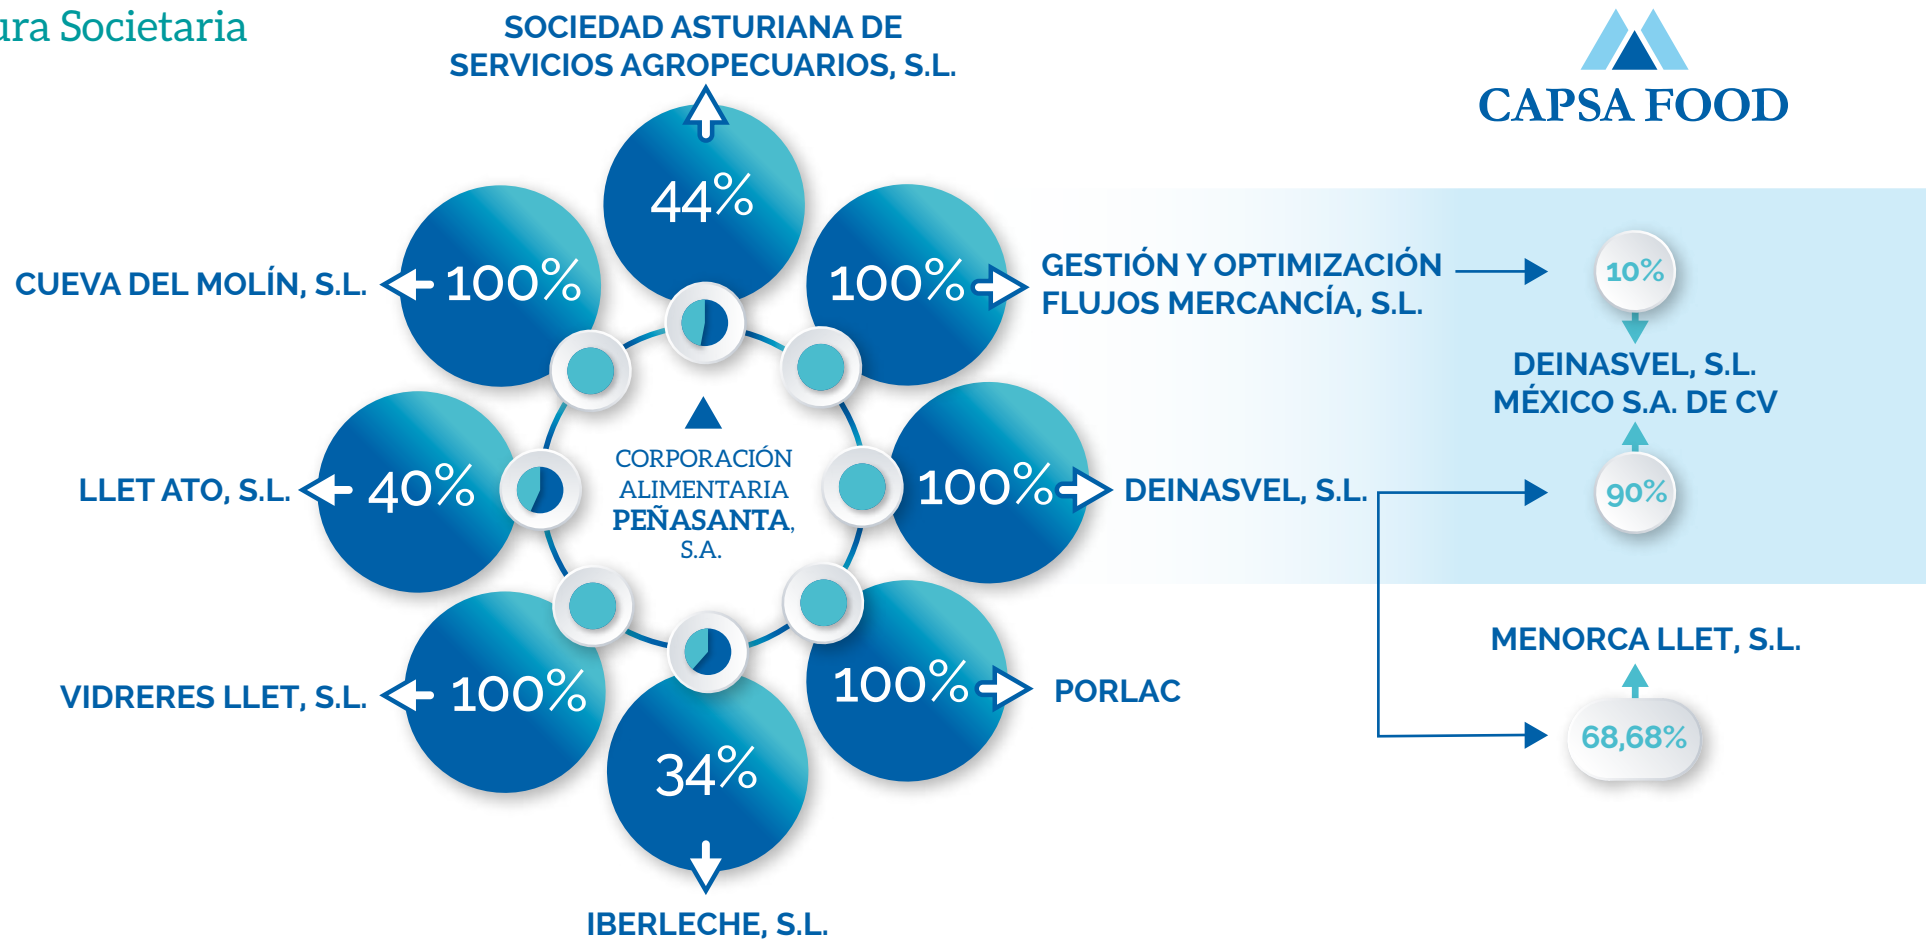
ura Societaria

SOCIEDAD ASTURIANA DE SERVICIOS AGROPECUARIOS, S.L.

CAPSA FOOD

44%

CUEVA DEL MOLÍN, S.L. 100%

100% GESTIÓN Y OPTIMIZACIÓN FLUJOS MERCANCÍA, S.L.

10%

DEINASVEL, S.L. MÉXICO S.A. DE CV

CORPORACIÓN ALIMENTARIA PEÑASANTA, S.A.

LLET ATO, S.L. 40%

100% DEINASVEL, S.L.

90%

MENORCA LLET, S.L.

VIDRERES LLET, S.L. 100%

100% PORLAC

68,68%

34%

IBERLECHE, S.L.